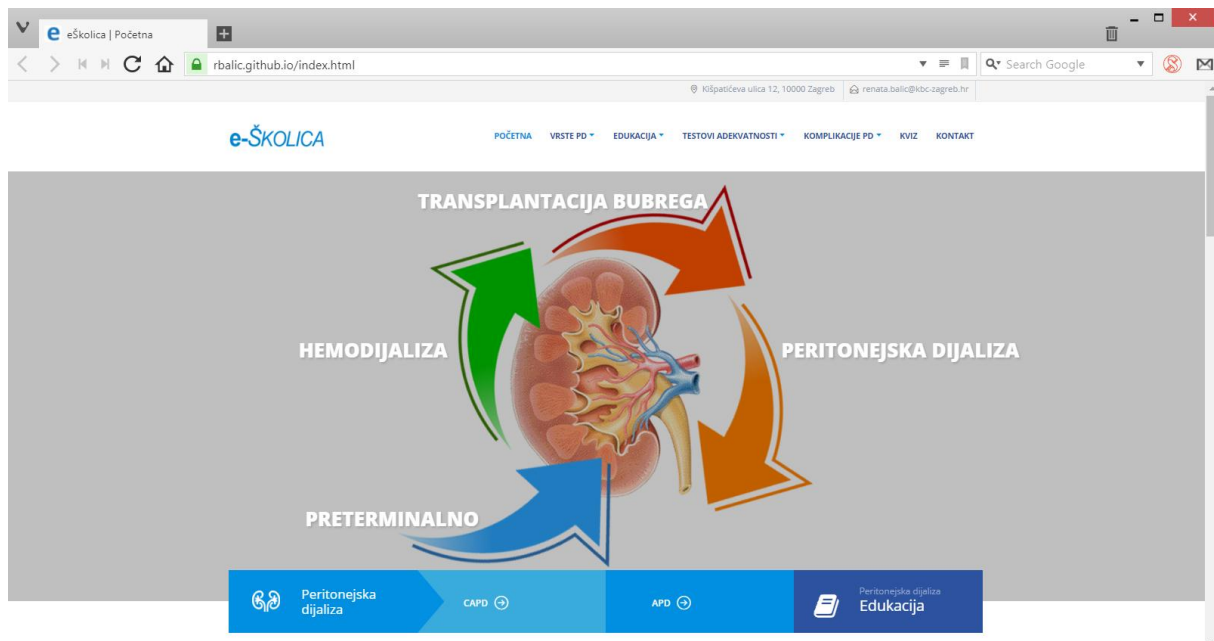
eŠkolica | Početna

rbalic.github.io/index.html

Search Google

Kišpatićeva ulica 12, 10000 Zagreb
renata.balic@kbc-zagreb.hr

e-ŠKOLICA

POČETNA VRSTE PD EDUKACIJA TESTOVI ADEKVATNOSTI KOMPLIKACIJE PD KVIZ KONTAKT

TRANSPLANTACIJA BUBREGA

HEMODIJALIZA

PERITONEJSKA DIJALIZA

PRETERMINALNO

Peritonejska dijaliza

CAPD

APD

Peritonejska dijaliza
Edukacija